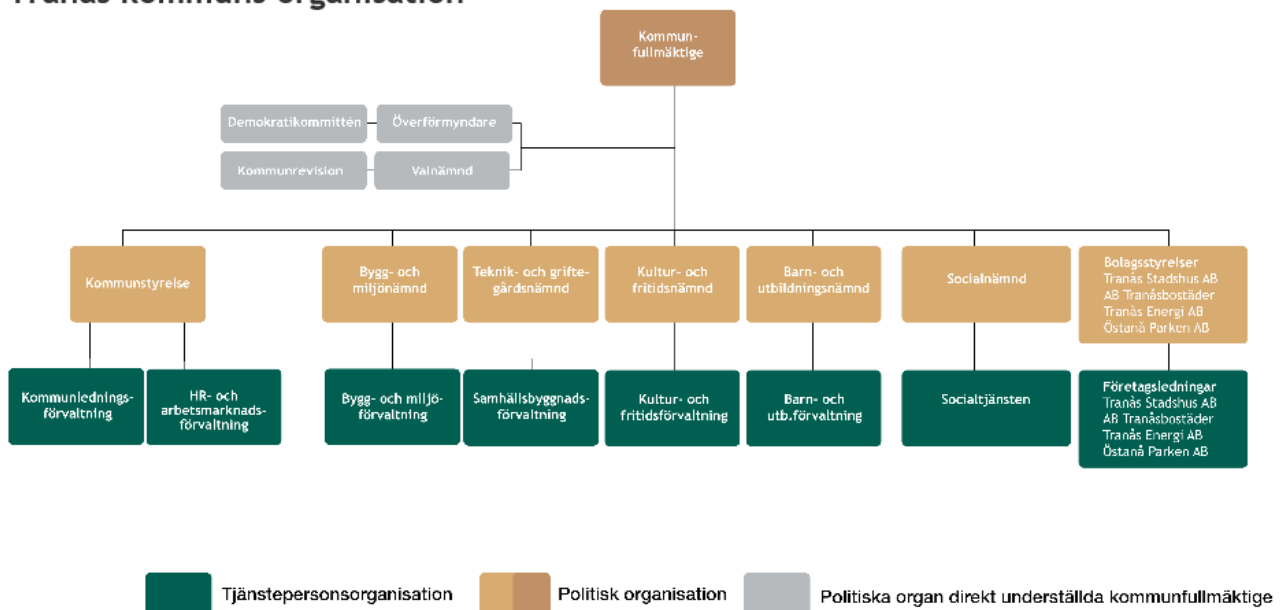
Tranås kommuns organisation

Kommunfullmäktige

Demokratikommittén
Överförmyndare
Kommunrevision
Valnämnd

Kommunstyrelse
Bygg- och miljönämnd
Teknik- och griftegårdsnämnd
Kultur- och fritidsnämnd
Barn- och utbildningsnämnd
Socialnämnd
Bolagsstyrelser
Tranås Stadshus AB
AB Tranåsbostäder
Tranås Energi AB
Östanå Parken AB

Kommunledningsförvaltning
HR- och arbetsmarknadsförvaltning
Bygg- och miljöförvaltning
Samhällsbyggnadsförvaltning
Kultur- och fritidsförvaltning
Barn- och utb.förvaltning
Socialtjänsten
Företagsledningar
Tranås Stadshus AB
AB Tranåsbostäder
Tranås Energi AB
Östanå Parken AB

Tjänstepersonsorganisation
Politisk organisation
Politiska organ direkt underställda kommunfullmäktige